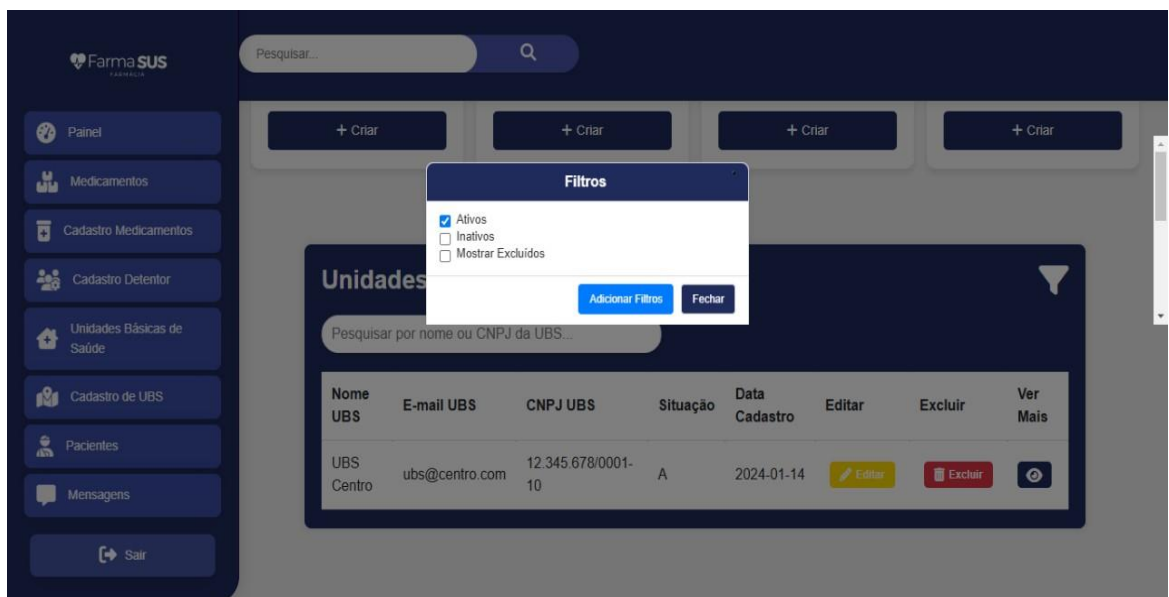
FarmaSUS
FARMÁCIA

Pesquisar...

Painel
Medicamentos
Cadastro Medicamentos
Cadastro Detentor
Unidades Básicas de Saúde
Cadastro de UBS
Pacientes
Mensagens
Sair

+ Criar
+ Criar
+ Criar
+ Criar

Filtros
Ativos
Inativos
Mostrar Excluídos
Adicionar Filtros
Fechar

Unidades

Pesquisar por nome ou CNPJ da UBS...

| Nome UBS | E-mail UBS | CNPJ UBS | Situação | Data Cadastro | Editar | Excluir | Ver Mais |
|---|---|---|---|---|---|---|---|
| UBS Centro | ubs@centro.com | 12.345.678/0001-10 | A | 2024-01-14 | Editar | Excluir | |